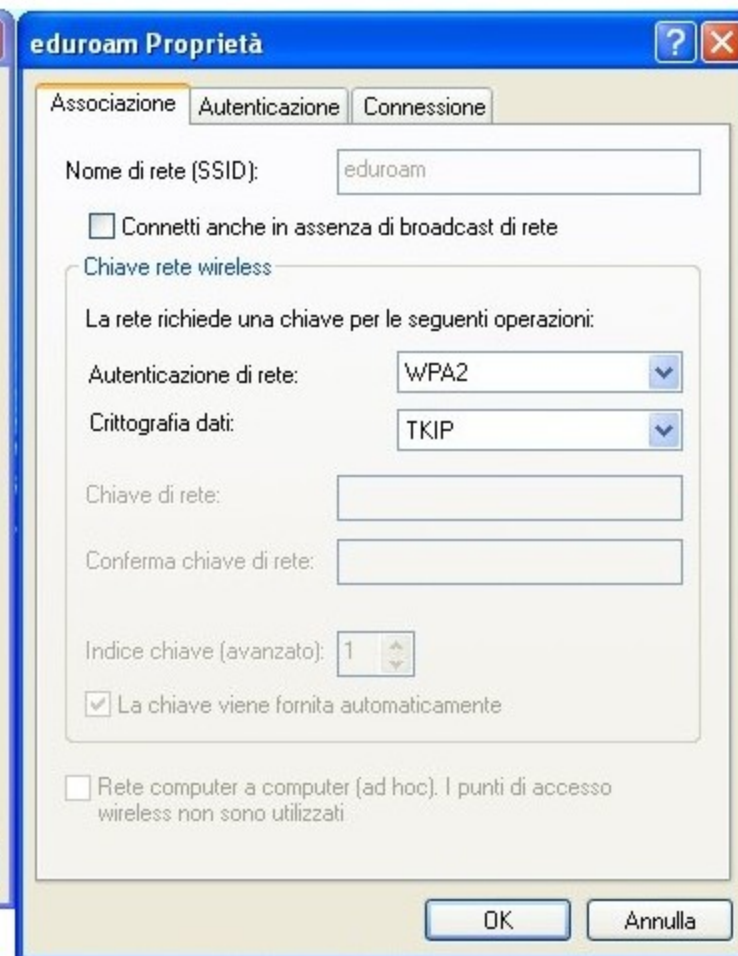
eduroam Proprietà

?

Associazione | Autenticazione | Connessione

Nome di rete (SSID): eduroam

Connetti anche in assenza di broadcast di rete

Chiave rete wireless

La rete richiede una chiave per le seguenti operazioni:

Autenticazione di rete: WPA2

Crittografia dati: TKIP

Chiave di rete:

Conferma chiave di rete:

Indice chiave (avanzato): 1

La chiave viene fornita automaticamente

Rete computer a computer (ad hoc). I punti di accesso wireless non sono utilizzati

OK

Annulla